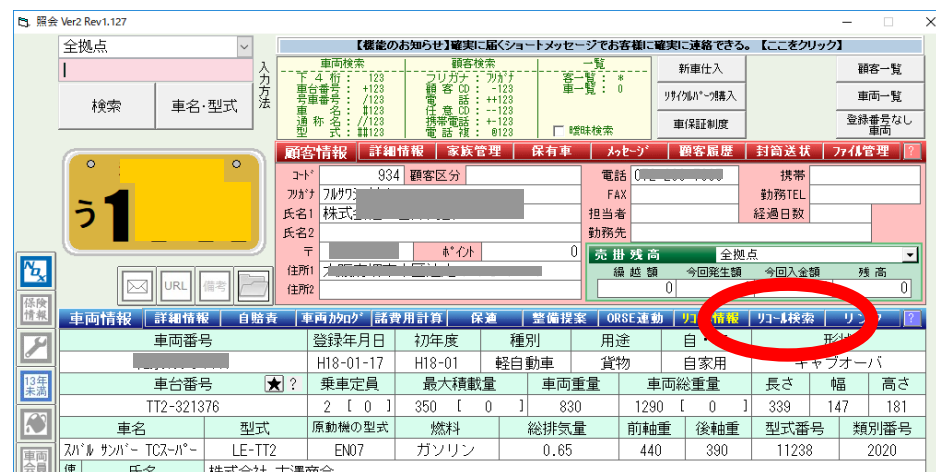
照会 Ver2 Rev1.127

全拠点

検索　車名･型式

入力方法

【機能のお知らせ】確実に届くショートメッセージでお客様に確実に連絡できる。【ここをクリック】

車両検索
下４桁：123
車台番号：+123
号車番号：/123
車名：\$123
通称名：//123
型式：\$\$123

顧客検索
フリガナ：ﾌﾘｶﾞﾅ
顧客CD：-123
電話：++123
任意CD：--123
携帯電話：+-123
電話複：@123

一覧
客一覧：＊
車一覧：0

曖昧検索

新車仕入
ﾘｻｲｸﾙﾊﾟｰﾂ購入
車保証制度

顧客一覧
車両一覧
登録番号なし車両

う1

URL 備考

顧客情報　詳細情報　家族管理　保有車　ﾒｯｾｰｼﾞ　顧客履歴　封筒送状　ﾌｧｲﾙ管理　?

ｺｰﾄﾞ　934　顧客区分
ﾌﾘｶﾞﾅ　ﾌﾙｻﾜｼ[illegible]
氏名1　株式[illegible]
氏名2
〒　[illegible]　ﾎﾟｲﾝﾄ　0
住所1　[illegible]
住所2

電話　0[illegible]
FAX
担当者
勤務先
携帯
勤務TEL
経過日数

売掛残高　全拠点
繰越額　今回発生額　今回入金額　残高
0　0

車両情報　詳細情報　自賠責　車両ｶﾀﾛｸﾞ　諸費用計算　保適　整備提案　ORSE連動　ﾘｺｰﾙ情報　ﾘｺｰﾙ検索　ﾘﾝｸ　?

| 車両番号 | 登録年月日 | 初年度 | 種別 | 用途 | 自・ | 形状 |
|---|---|---|---|---|---|---|
| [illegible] | H18-01-17 | H18-01 | 軽自動車 | 貨物 | 自家用 | キャブオーバ |

| 車台番号 ★ ? | 乗車定員 | 最大積載量 | 車両重量 | 車両総重量 | 長さ | 幅 | 高さ |
|---|---|---|---|---|---|---|---|
| TT2-321376 | 2 [ 0 ] | 350 [ 0 ] | 830 | 1290 [ 0 ] | 339 | 147 | 181 |

| 車名 | 型式 | 原動機の型式 | 燃料 | 総排気量 | 前軸重 | 後軸重 | 型式番号 | 類別番号 |
|---|---|---|---|---|---|---|---|---|
| ｽﾊﾞﾙ ｻﾝﾊﾞｰ TCｽｰﾊﾟｰ | LE-TT2 | EN07 | ガソリン | 0.65 | 440 | 390 | 11238 | 2020 |

使　氏名　株式会社 古澤商会

保険情報　13年未満　車両金